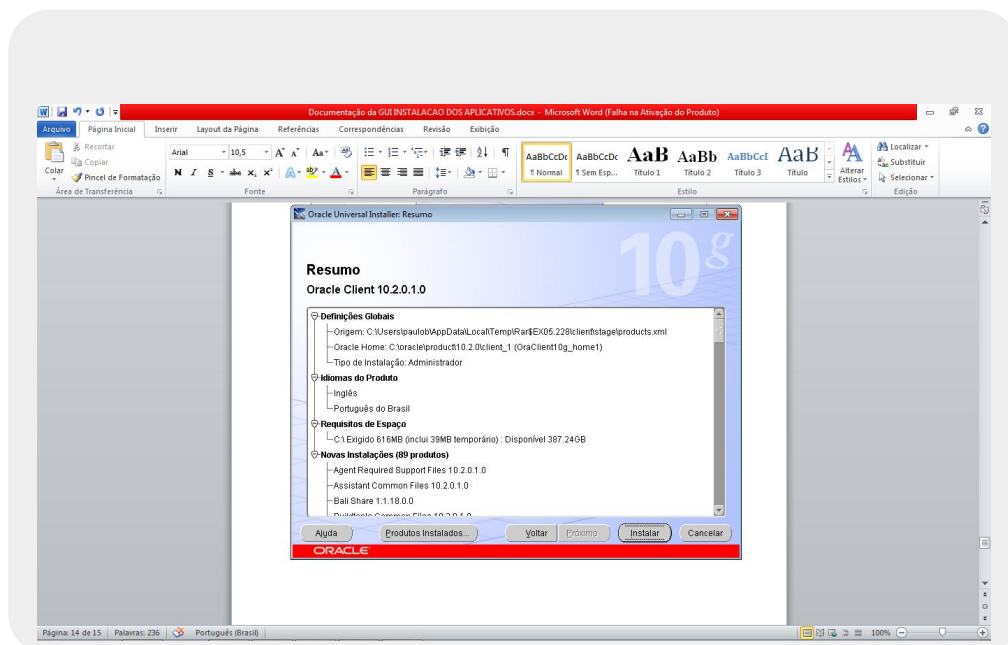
Documentação da GUI INSTALACAO DOS APLICATIVOS.docx - Microsoft Word (Falha na Ativação do Produto)

Arquivo | Página Inicial | Inserir | Layout da Página | Referências | Correspondências | Revisão | Exibição

Recortar
Copiar
Colar
Pincel de Formatação
Área de Transferência

Arial | 10,5
N I S abc $x_2$ $x^2$
Fonte

Parágrafo

AaBbCcDc ¶ Normal | AaBbCcDc ¶ Sem Esp... | AaB Título 1 | AaBb Título 2 | AaBbCcI Título 3 | AaB Título
Alterar Estilos
Estilo

Localizar
Substituir
Selecionar
Edição

Oracle Universal Installer: Resumo

10g

Resumo
Oracle Client 10.2.0.1.0

Definições Globais
Origem: C:\Users\paulob\AppData\Local\Temp\Rar$EX05.228\client\stage\products.xml
Oracle Home: C:\oracle\product\10.2.0\client_1 (OraClient10g_home1)
Tipo de Instalação: Administrador
Idiomas do Produto
Inglês
Português do Brasil
Requisitos de Espaço
C:\ Exigido 616MB (inclui 39MB temporário) : Disponível 387.24GB
Novas Instalações (89 produtos)
Agent Required Support Files 10.2.0.1.0
Assistant Common Files 10.2.0.1.0
Bali Share 1.1.18.0.0
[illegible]

Ajuda | Produtos Instalados... | Voltar | Próximo | Instalar | Cancelar

ORACLE

Página: 14 de 15 | Palavras: 236 | Português (Brasil) | 100%